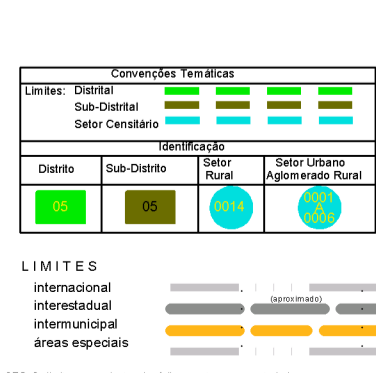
Convenções Temáticas

Limites: Distrital
Sub-Distrital
Setor Censitário

Identificação

| Distrito | Sub-Distrito | Setor Rural | Setor Urbano Aglomerado Rural |
|---|---|---|---|
| 05 | 05 | 0014 | 0001 A 0006 |

LIMITES

internacional
interestadual
(aproximado)
intermunicipal
áreas especiais